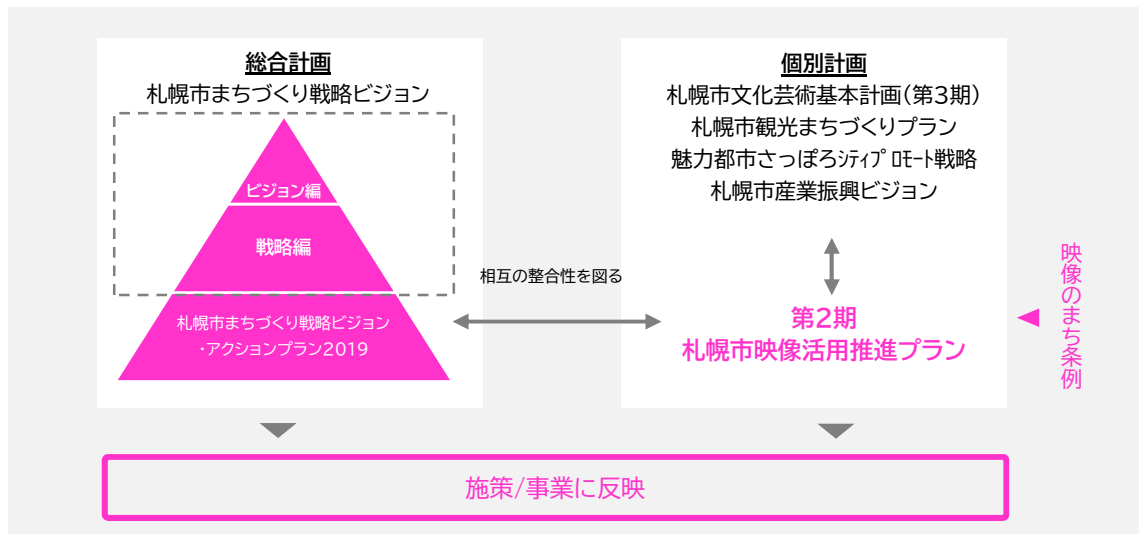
総合計画
札幌市まちづくり戦略ビジョン

ビジョン編

戦略編

札幌市まちづくり戦略ビジョン・アクションプラン2019

相互の整合性を図る

個別計画
札幌市文化芸術基本計画（第3期）
札幌市観光まちづくりプラン
魅力都市さっぽろシティプロモート戦略
札幌市産業振興ビジョン

第2期
札幌市映像活用推進プラン

映像のまち条例

施策/事業に反映